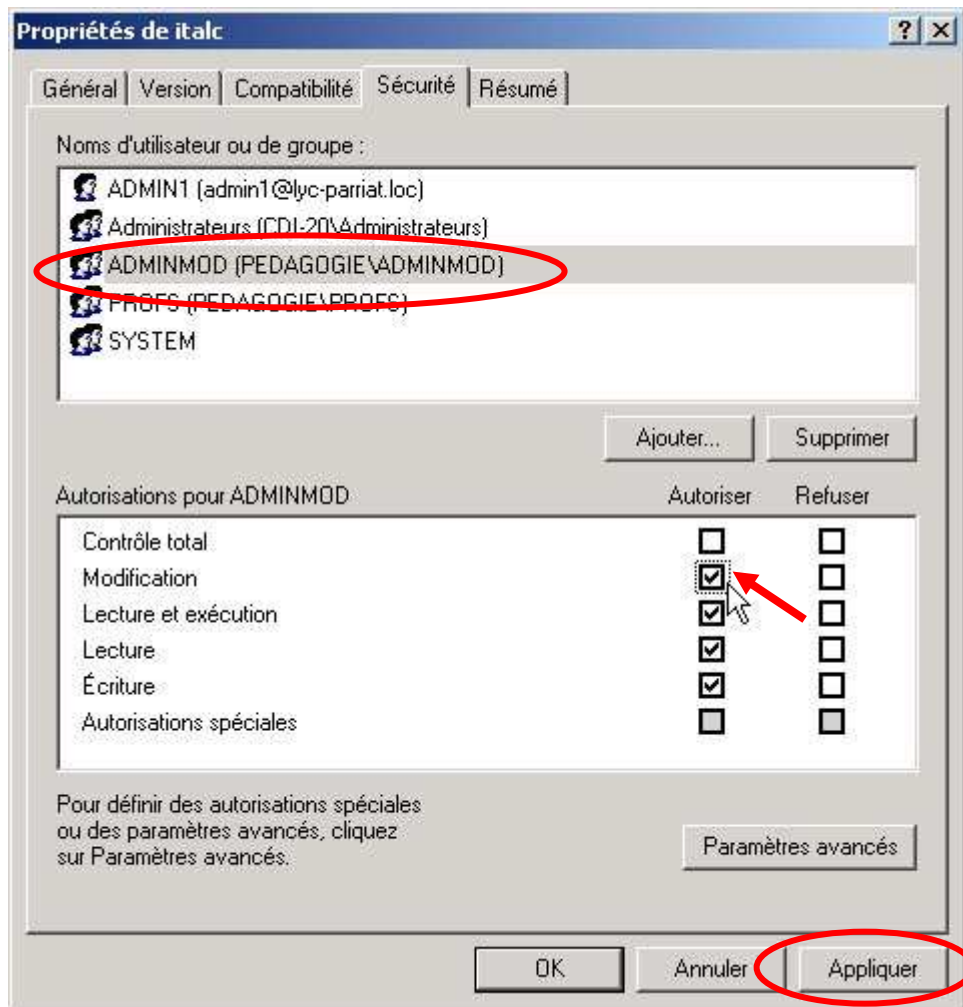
Propriétés de italc

? X

Général | Version | Compatibilité | Sécurité | Résumé

Noms d'utilisateur ou de groupe :

ADMIN1 (admin1@lyc-parriat.loc)
Administrateurs (CDI-20\Administrateurs)
ADMINMOD (PEDAGOGIE\ADMINMOD)
PROFS (PEDAGOGIE\PROFS)
SYSTEM

Ajouter... Supprimer

| Autorisations pour ADMINMOD | Autoriser | Refuser |
|---|---|---|
| Contrôle total | ☐ | ☐ |
| Modification | ☑ | ☐ |
| Lecture et exécution | ☑ | ☐ |
| Lecture | ☑ | ☐ |
| Écriture | ☑ | ☐ |
| Autorisations spéciales | ☐ | ☐ |

Pour définir des autorisations spéciales ou des paramètres avancés, cliquez sur Paramètres avancés.

Paramètres avancés

OK Annuler Appliquer